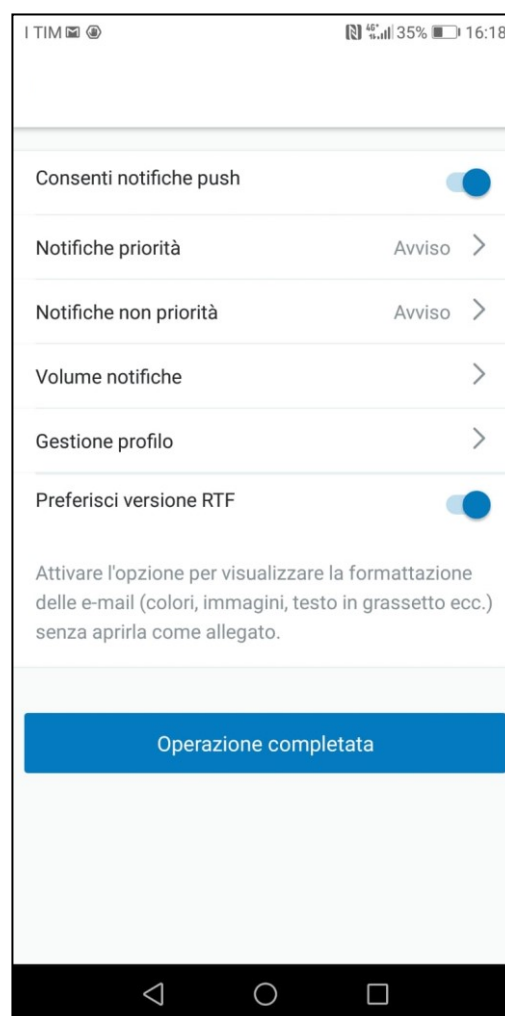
I TIM
35% 16:18

Consenti notifiche push

Notifiche priorità Avviso >

Notifiche non priorità Avviso >

Volume notifiche >

Gestione profilo >

Preferisci versione RTF

Attivare l'opzione per visualizzare la formattazione delle e-mail (colori, immagini, testo in grassetto ecc.) senza aprirla come allegato.

Operazione completata